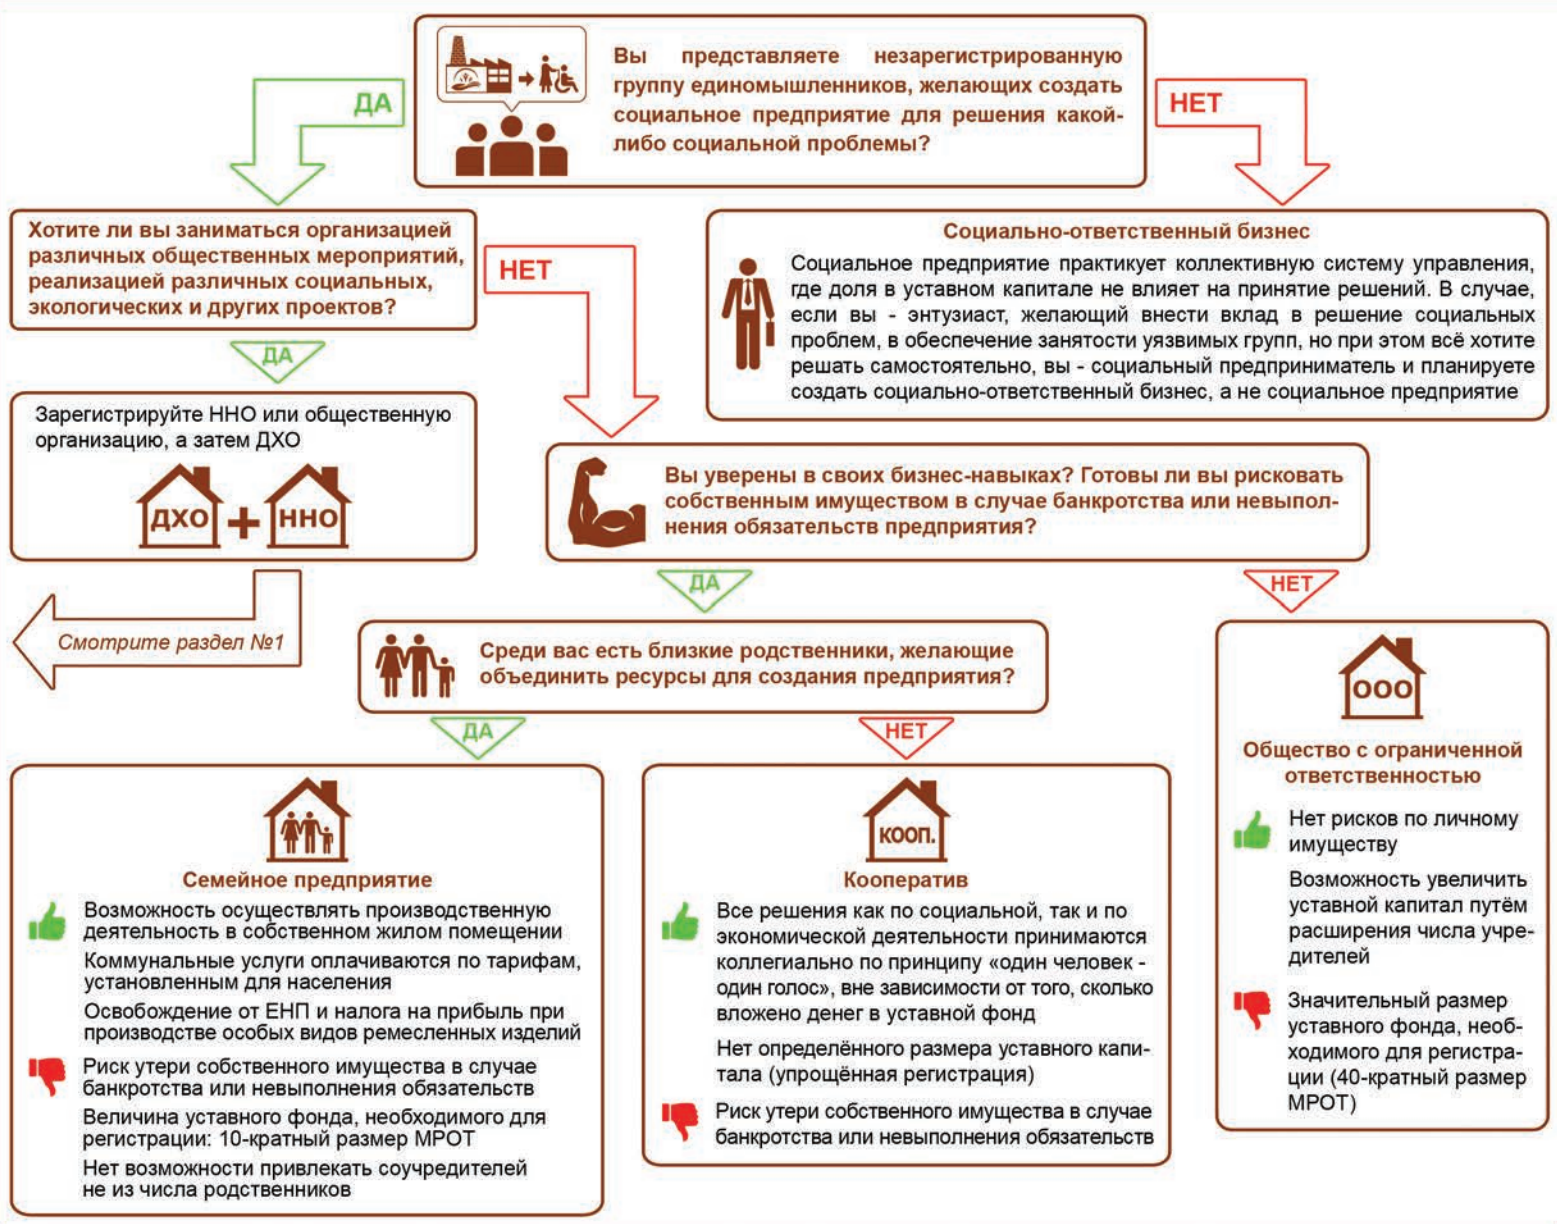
Вы представляете незарегистрированную группу единомышленников, желающих создать социальное предприятие для решения какой-либо социальной проблемы?

ДА

НЕТ

Хотите ли вы заниматься организацией различных общественных мероприятий, реализацией различных социальных, экологических и других проектов?

НЕТ

ДА

Зарегистрируйте ННО или общественную организацию, а затем ДХО

ДХО + ННО

Смотрите раздел №1

Социально-ответственный бизнес

Социальное предприятие практикует коллективную систему управления, где доля в уставном капитале не влияет на принятие решений. В случае, если вы - энтузиаст, желающий внести вклад в решение социальных проблем, в обеспечение занятости уязвимых групп, но при этом всё хотите решать самостоятельно, вы - социальный предприниматель и планируете создать социально-ответственный бизнес, а не социальное предприятие

Вы уверены в своих бизнес-навыках? Готовы ли вы рисковать собственным имуществом в случае банкротства или невыполнения обязательств предприятия?

ДА

НЕТ

Среди вас есть близкие родственники, желающие объединить ресурсы для создания предприятия?

ДА

НЕТ

ООО

Общество с ограниченной ответственностью

Нет рисков по личному имуществу

Возможность увеличить уставной капитал путём расширения числа учредителей

Значительный размер уставного фонда, необходимого для регистрации (40-кратный размер МРОТ)

Семейное предприятие

Возможность осуществлять производственную деятельность в собственном жилом помещении

Коммунальные услуги оплачиваются по тарифам, установленным для населения

Освобождение от ЕНП и налога на прибыль при производстве особых видов ремесленных изделий

Риск утери собственного имущества в случае банкротства или невыполнения обязательств

Величина уставного фонда, необходимого для регистрации: 10-кратный размер МРОТ

Нет возможности привлекать соучредителей не из числа родственников

КООП.

Кооператив

Все решения как по социальной, так и по экономической деятельности принимаются коллегиально по принципу «один человек - один голос», вне зависимости от того, сколько вложено денег в уставной фонд

Нет определённого размера уставного капитала (упрощённая регистрация)

Риск утери собственного имущества в случае банкротства или невыполнения обязательств